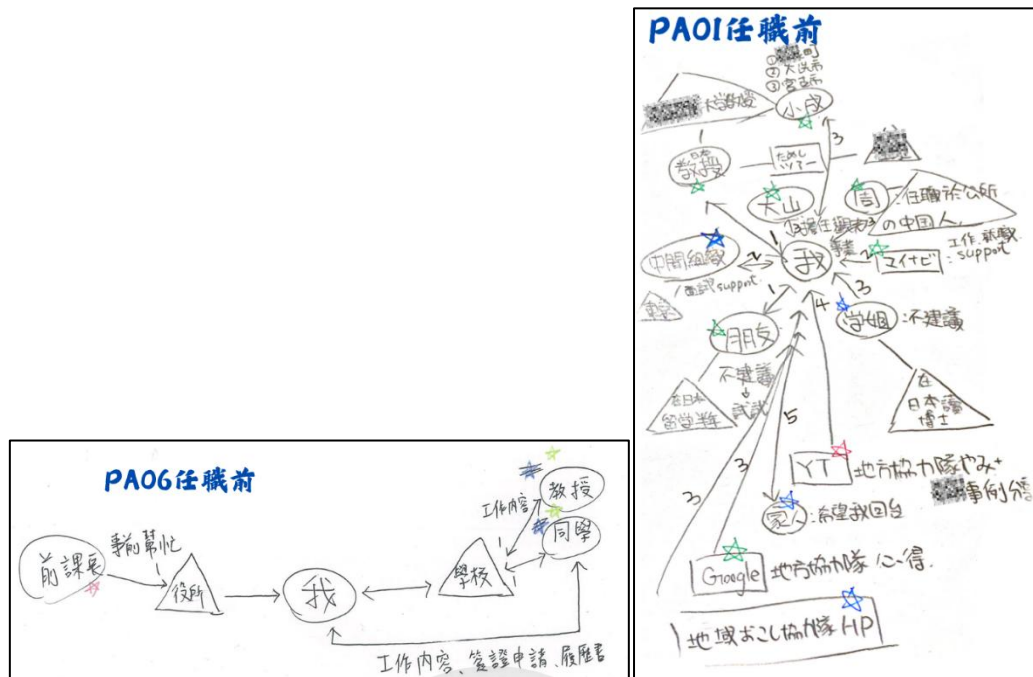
PA01任職前

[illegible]司
日大供系
日曾否系
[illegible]大学教授
小段
3
教授
日本
ためし ツアー
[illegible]
大山
周 : 住職於公所
的中国人
我
5
中間組織
/ 面試 support
マイナビ : 工作, 就職 support
3
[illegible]
1
朋友
4
学姐 : 不建議
不建議 ↓ 嘗試
在日本 留学生
在 日本讀 博士
5
3
YT 地方協力隊やみ + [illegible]事例
3
家人 : 希望我回台
Google 地方協力隊 心得.
地域おこし協力隊 HP

PA06任職前

工作内容
教授
前課長
事前幫忙
同學
役所
我
學校
工作内容、簽證申請、履歷書